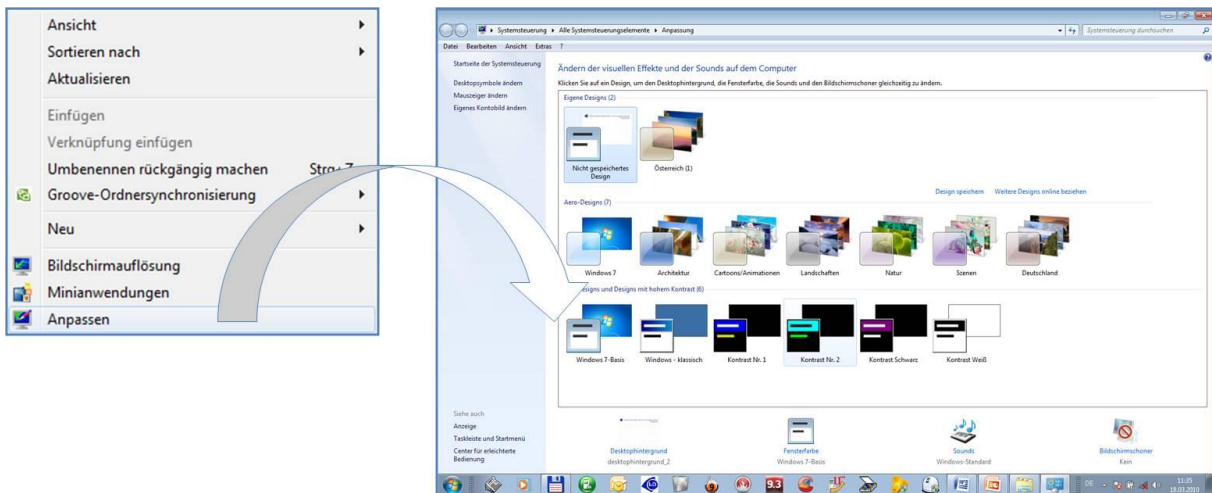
Ansicht
Sortieren nach
Aktualisieren
Einfügen
Verknüpfung einfügen
Umbenennen rückgängig machen Strg+Z
Groove-Ordnersynchronisierung
Neu
Bildschirmauflösung
Minianwendungen
Anpassen

Systemsteuerung ▸ Alle Systemsteuerungselemente ▸ Anpassung
Systemsteuerung durchsuchen
Datei Bearbeiten Ansicht Extras ?

Startseite der Systemsteuerung
Desktopsymbole ändern
Mauszeiger ändern
Eigenes Kontobild ändern

Ändern der visuellen Effekte und der Sounds auf dem Computer
Klicken Sie auf ein Design, um den Desktophintergrund, die Fensterfarbe, die Sounds und den Bildschirmschoner gleichzeitig zu ändern.

Eigene Designs (2)
Nicht gespeichertes Design
Österreich (1)
Design speichern Weitere Designs online beziehen

Aero-Designs (7)
Windows 7
Architektur
Cartoons/Animationen
Landschaften
Natur
Szenen
Deutschland

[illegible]esigns und Designs mit hohem Kontrast (6)
Windows 7-Basis
Windows - klassisch
Kontrast Nr. 1
Kontrast Nr. 2
Kontrast Schwarz
Kontrast Weiß

Siehe auch
Anzeige
Taskleiste und Startmenü
Center für erleichterte Bedienung

Desktophintergrund
desktophintergrund_2
Fensterfarbe
Windows 7-Basis
Sounds
Windows-Standard
Bildschirmschoner
Kein

9.3
DE
11:35
18.03.2010